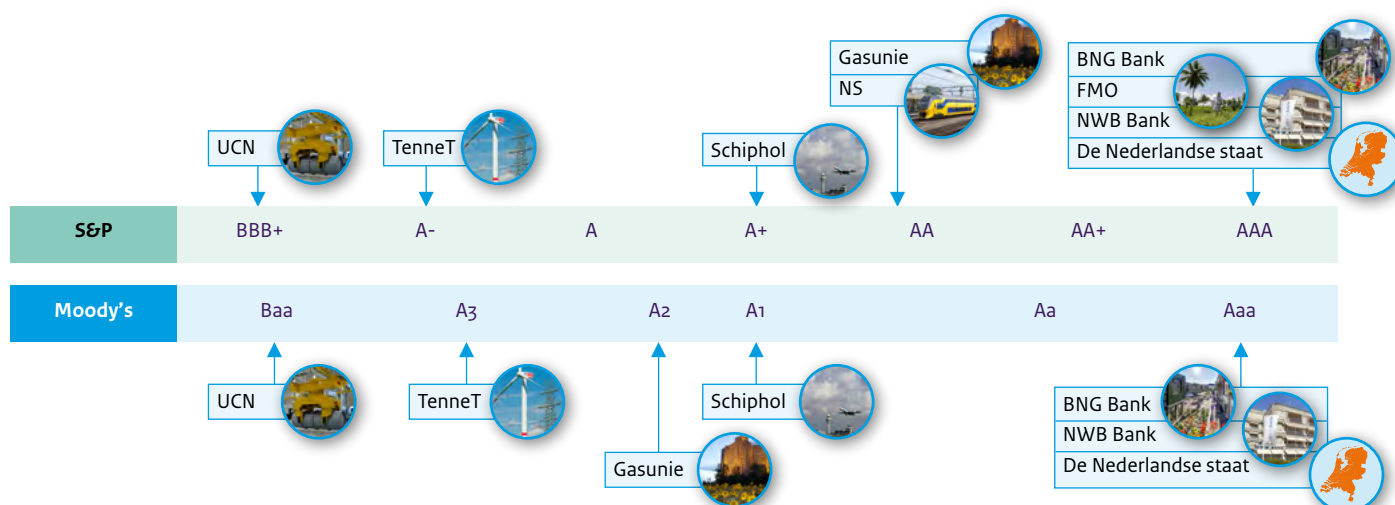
Gasunie
NS

BNG Bank
FMO
NWB Bank
De Nederlandse staat

UCN

TenneT

Schiphol

S&P
BBB+
A-
A
A+
AA
AA+
AAA

Moody's
Baa
A3
A2
A1
Aa
Aaa

UCN

TenneT

Schiphol

Gasunie

BNG Bank
NWB Bank
De Nederlandse staat